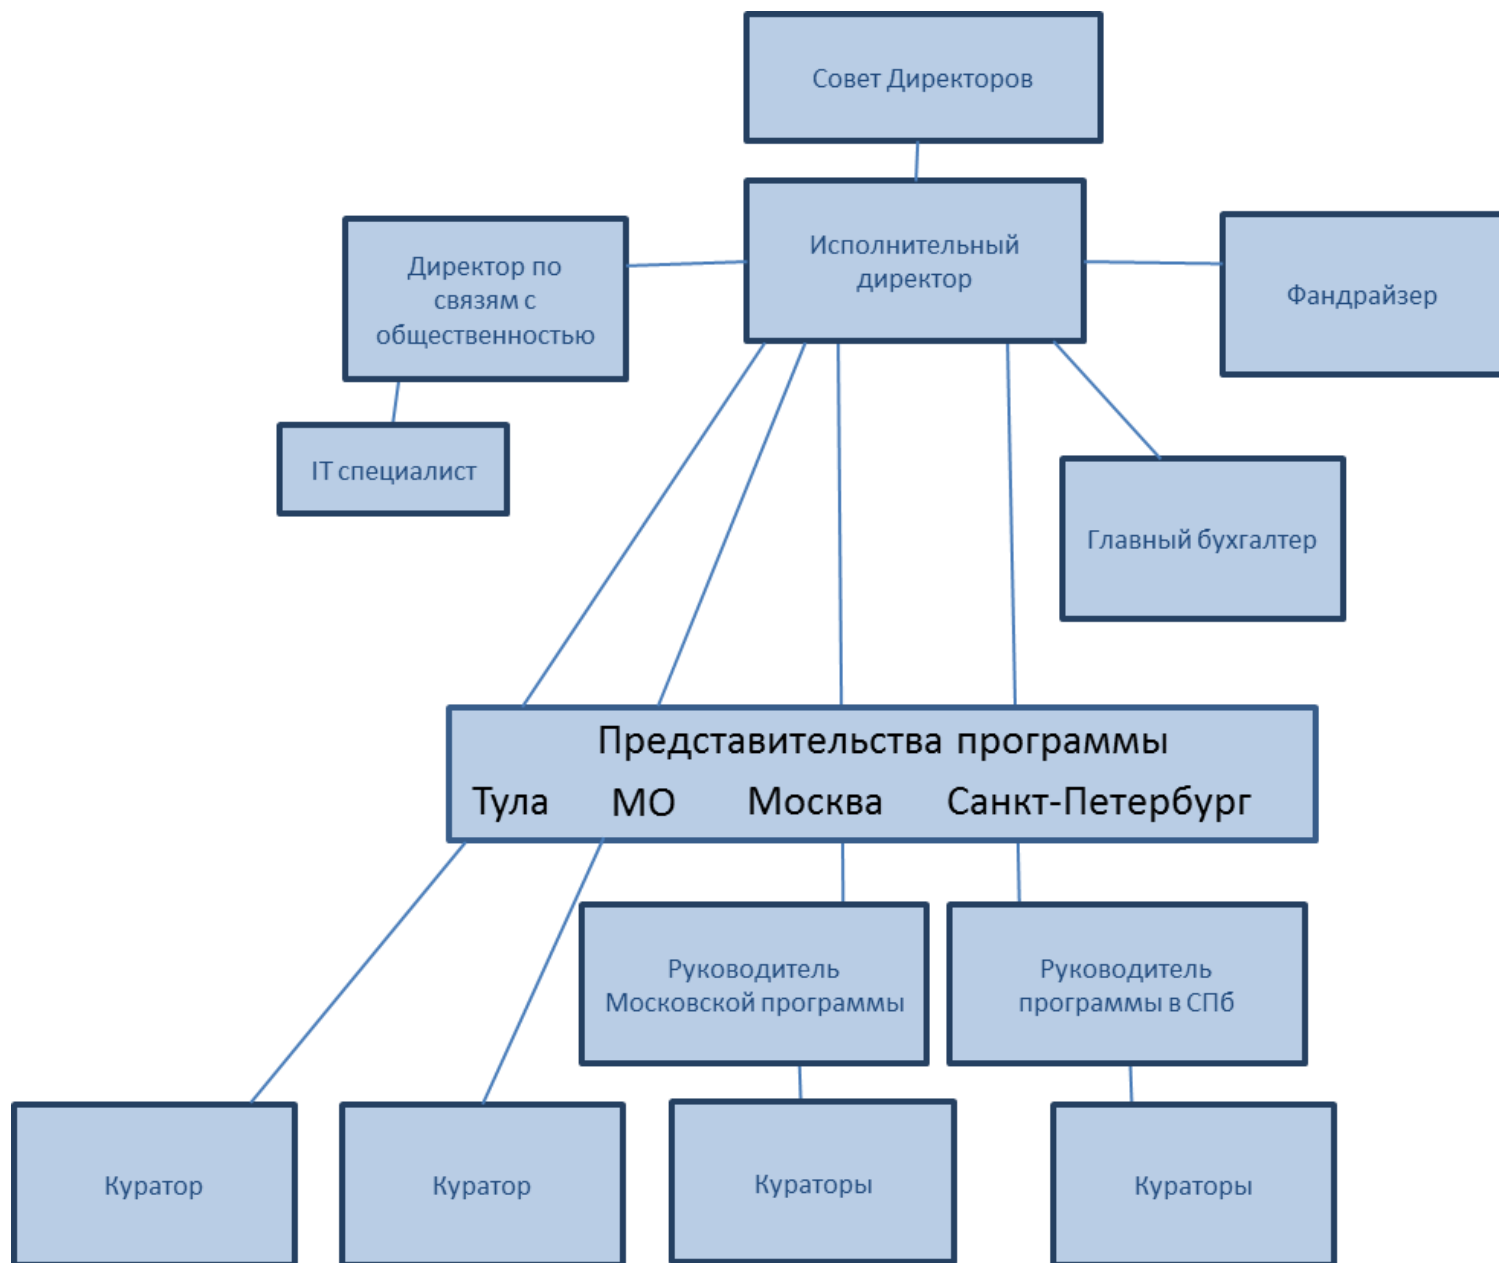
Совет Директоров

Исполнительный директор

Директор по связям с общественностью

Фандрайзер

IT специалист

Главный бухгалтер

Представительства программы
Тула МО Москва Санкт-Петербург

Руководитель Московской программы

Руководитель программы в СПб

Куратор

Куратор

Кураторы

Кураторы